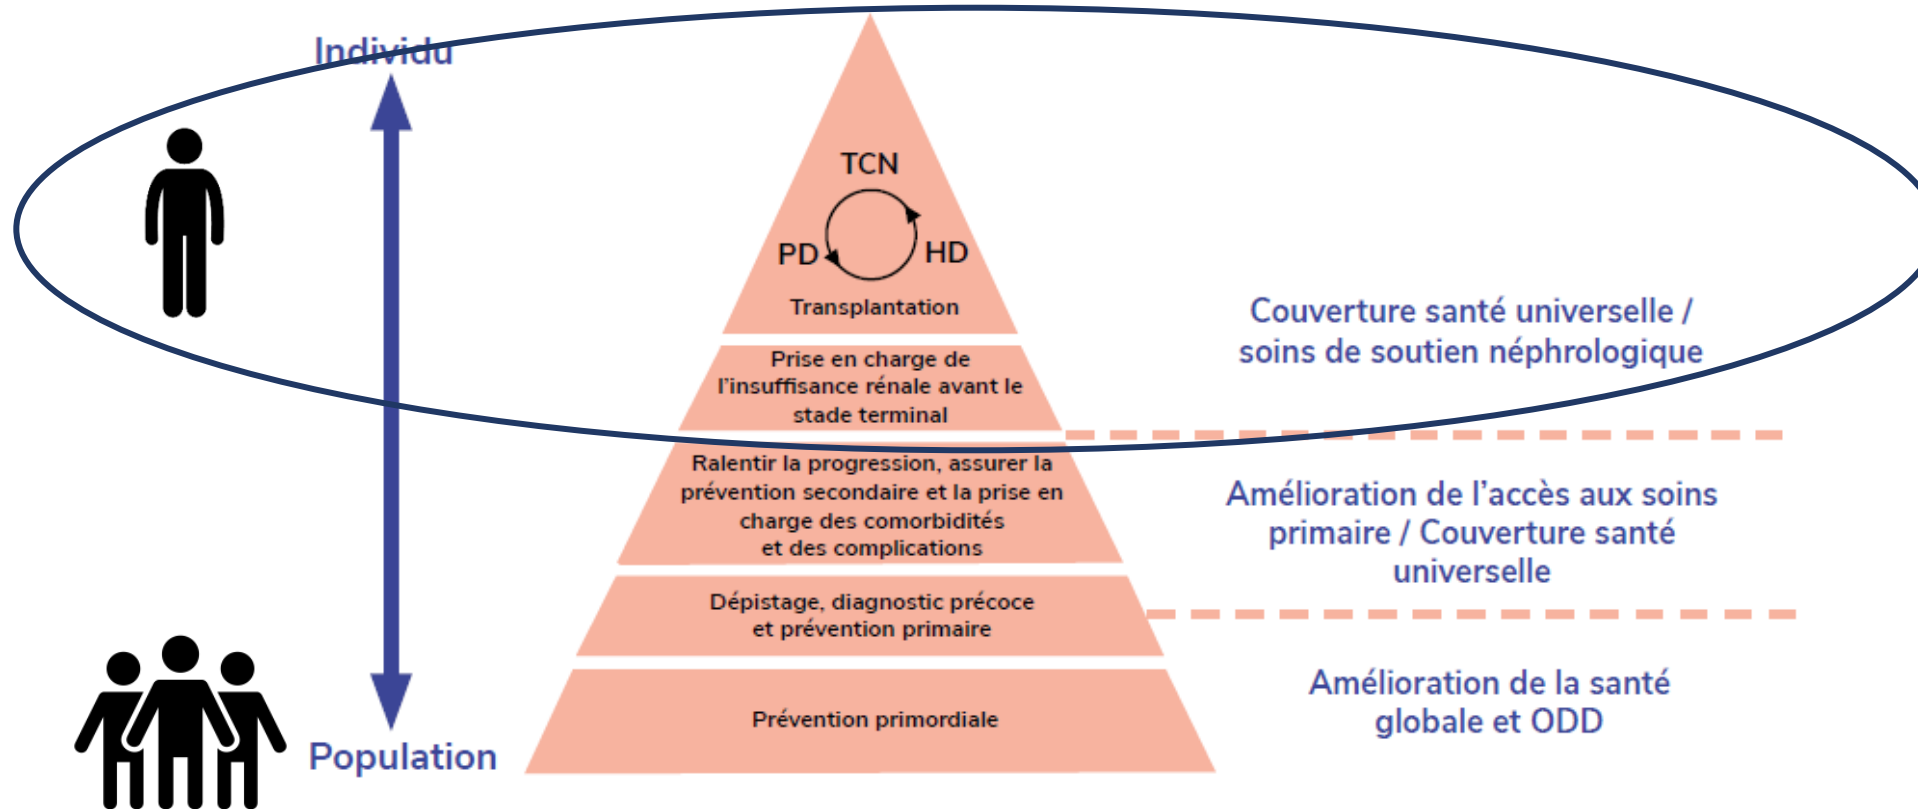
Individu

TCN

PD

HD

Transplantation

Prise en charge de l'insuffisance rénale avant le stade terminal

Ralentir la progression, assurer la prévention secondaire et la prise en charge des comorbidités et des complications

Dépistage, diagnostic précoce et prévention primaire

Prévention primordiale

Population

Couverture santé universelle / soins de soutien néphrologique

Amélioration de l'accès aux soins primaire / Couverture santé universelle

Amélioration de la santé globale et ODD